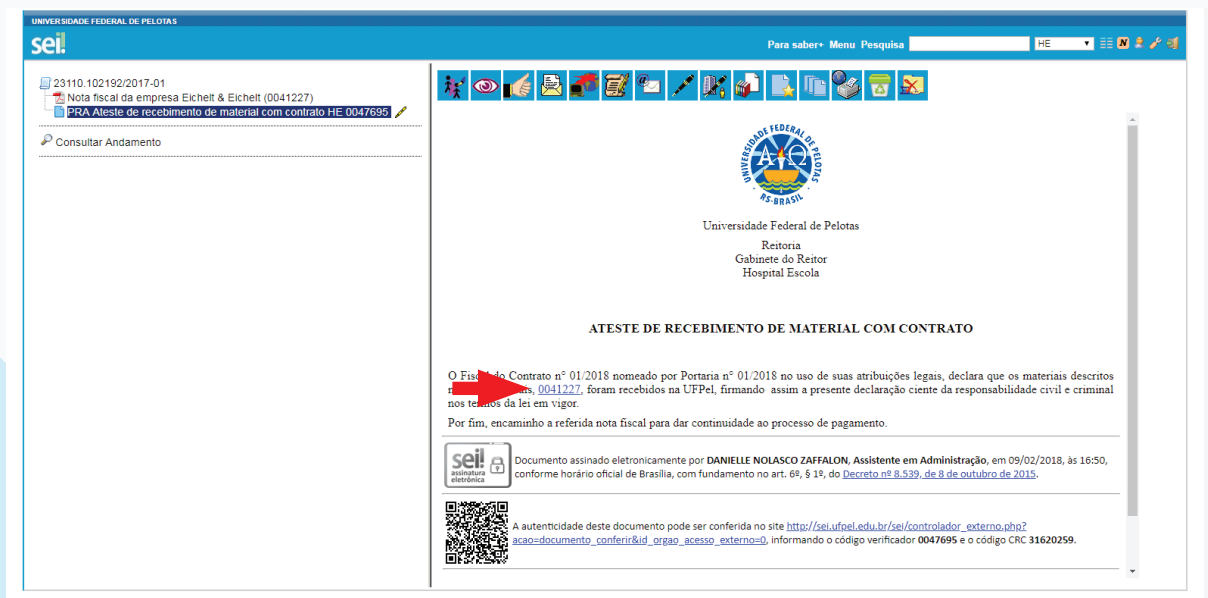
UNIVERSIDADE FEDERAL DE PELOTAS

sei!

Para saber+ Menu Pesquisa HE

23110.102192/2017-01
Nota fiscal da empresa Eichelt & Eichelt (0041227)
PRA Ateste de recebimento de material com contrato HE 0047695

Consultar Andamento

UNIVERSIDADE FEDERAL DE PELOTAS
RS-BRASIL

Universidade Federal de Pelotas

Reitoria
Gabinete do Reitor
Hospital Escola

ATESTE DE RECEBIMENTO DE MATERIAL COM CONTRATO

O Fisc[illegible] do Contrato nº 01/2018 nomeado por Portaria nº 01/2018 no uso de suas atribuições legais, declara que os materiais descritos n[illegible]s, 0041227, foram recebidos na UFPel, firmando assim a presente declaração ciente da responsabilidade civil e criminal nos te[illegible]os da lei em vigor.

Por fim, encaminho a referida nota fiscal para dar continuidade ao processo de pagamento.

sei! assinatura eletrônica

Documento assinado eletronicamente por DANIELLE NOLASCO ZAFFALON, Assistente em Administração, em 09/02/2018, às 16:50, conforme horário oficial de Brasília, com fundamento no art. 6º, § 1º, do Decreto nº 8.539, de 8 de outubro de 2015.

A autenticidade deste documento pode ser conferida no site http://sei.ufpel.edu.br/sei/controlador_externo.php?acao=documento_conferir&id_orgao_acesso_externo=0, informando o código verificador 0047695 e o código CRC 31620259.